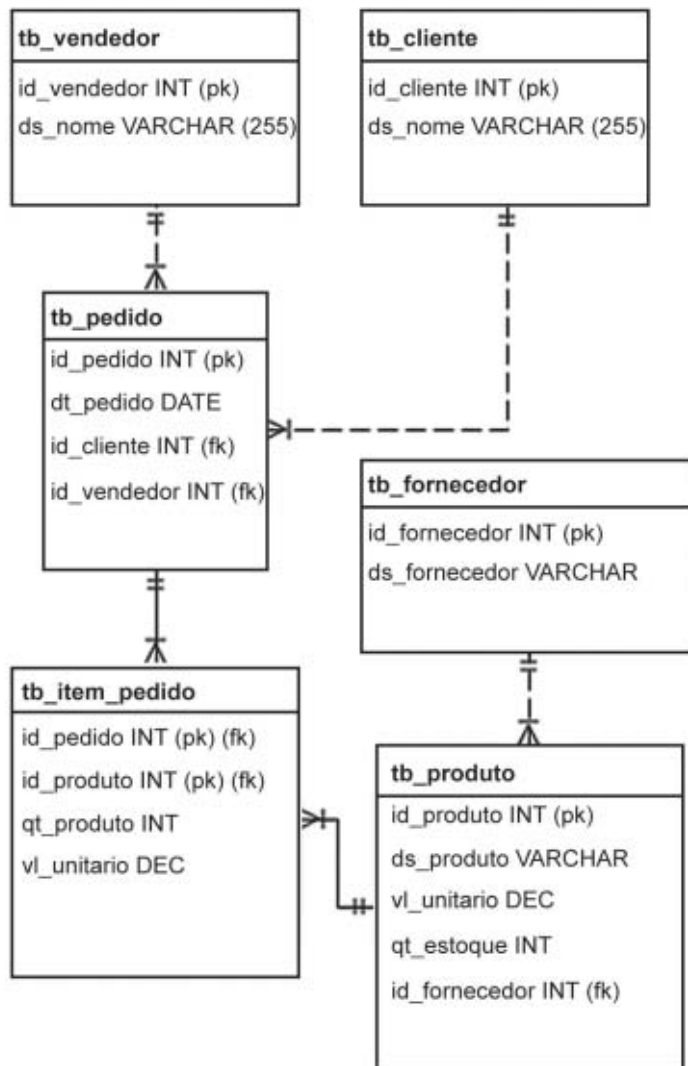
tb_vendedor
id_vendedor INT (pk)
ds_nome VARCHAR (255)

tb_cliente
id_cliente INT (pk)
ds_nome VARCHAR (255)

tb_pedido
id_pedido INT (pk)
dt_pedido DATE
id_cliente INT (fk)
id_vendedor INT (fk)

tb_fornecedor
id_fornecedor INT (pk)
ds_fornecedor VARCHAR

tb_item_pedido
id_pedido INT (pk) (fk)
id_produto INT (pk) (fk)
qt_produto INT
vl_unitario DEC

tb_produto
id_produto INT (pk)
ds_produto VARCHAR
vl_unitario DEC
qt_estoque INT
id_fornecedor INT (fk)